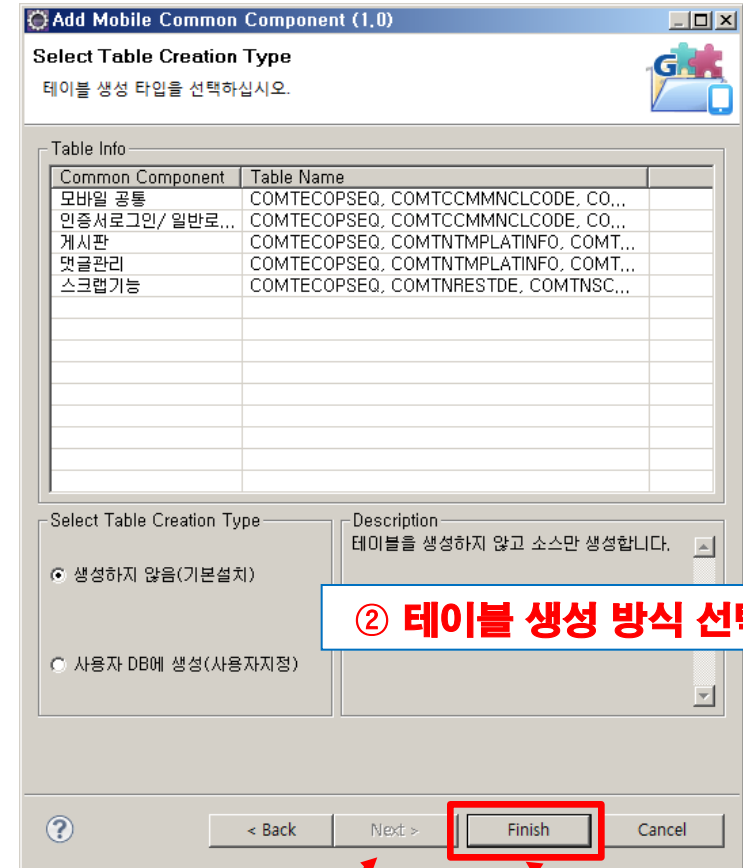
Add Mobile Common Component (1.0)

Select Table Creation Type

테이블 생성 타입을 선택하십시오.

Table Info

| Common Component | Table Name |
|---|---|
| 모바일 공통 | COMTECOPSEQ, COMTCCMMNCLCODE, CO... |
| 인증서로그인/ 일반로... | COMTECOPSEQ, COMTCCMMNCLCODE, CO... |
| 게시판 | COMTECOPSEQ, COMTNTMPLATINFO, COMT... |
| 댓글관리 | COMTECOPSEQ, COMTNTMPLATINFO, COMT... |
| 스크랩기능 | COMTECOPSEQ, COMTNRESTDE, COMTNSC... |

Select Table Creation Type

생성하지 않음(기본설치)

사용자 DB에 생성(사용자지정)

Description

테이블을 생성하지 않고 소스만 생성합니다.

② 테이블 생성 방식 선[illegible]

< Back

Next >

Finish

Cancel